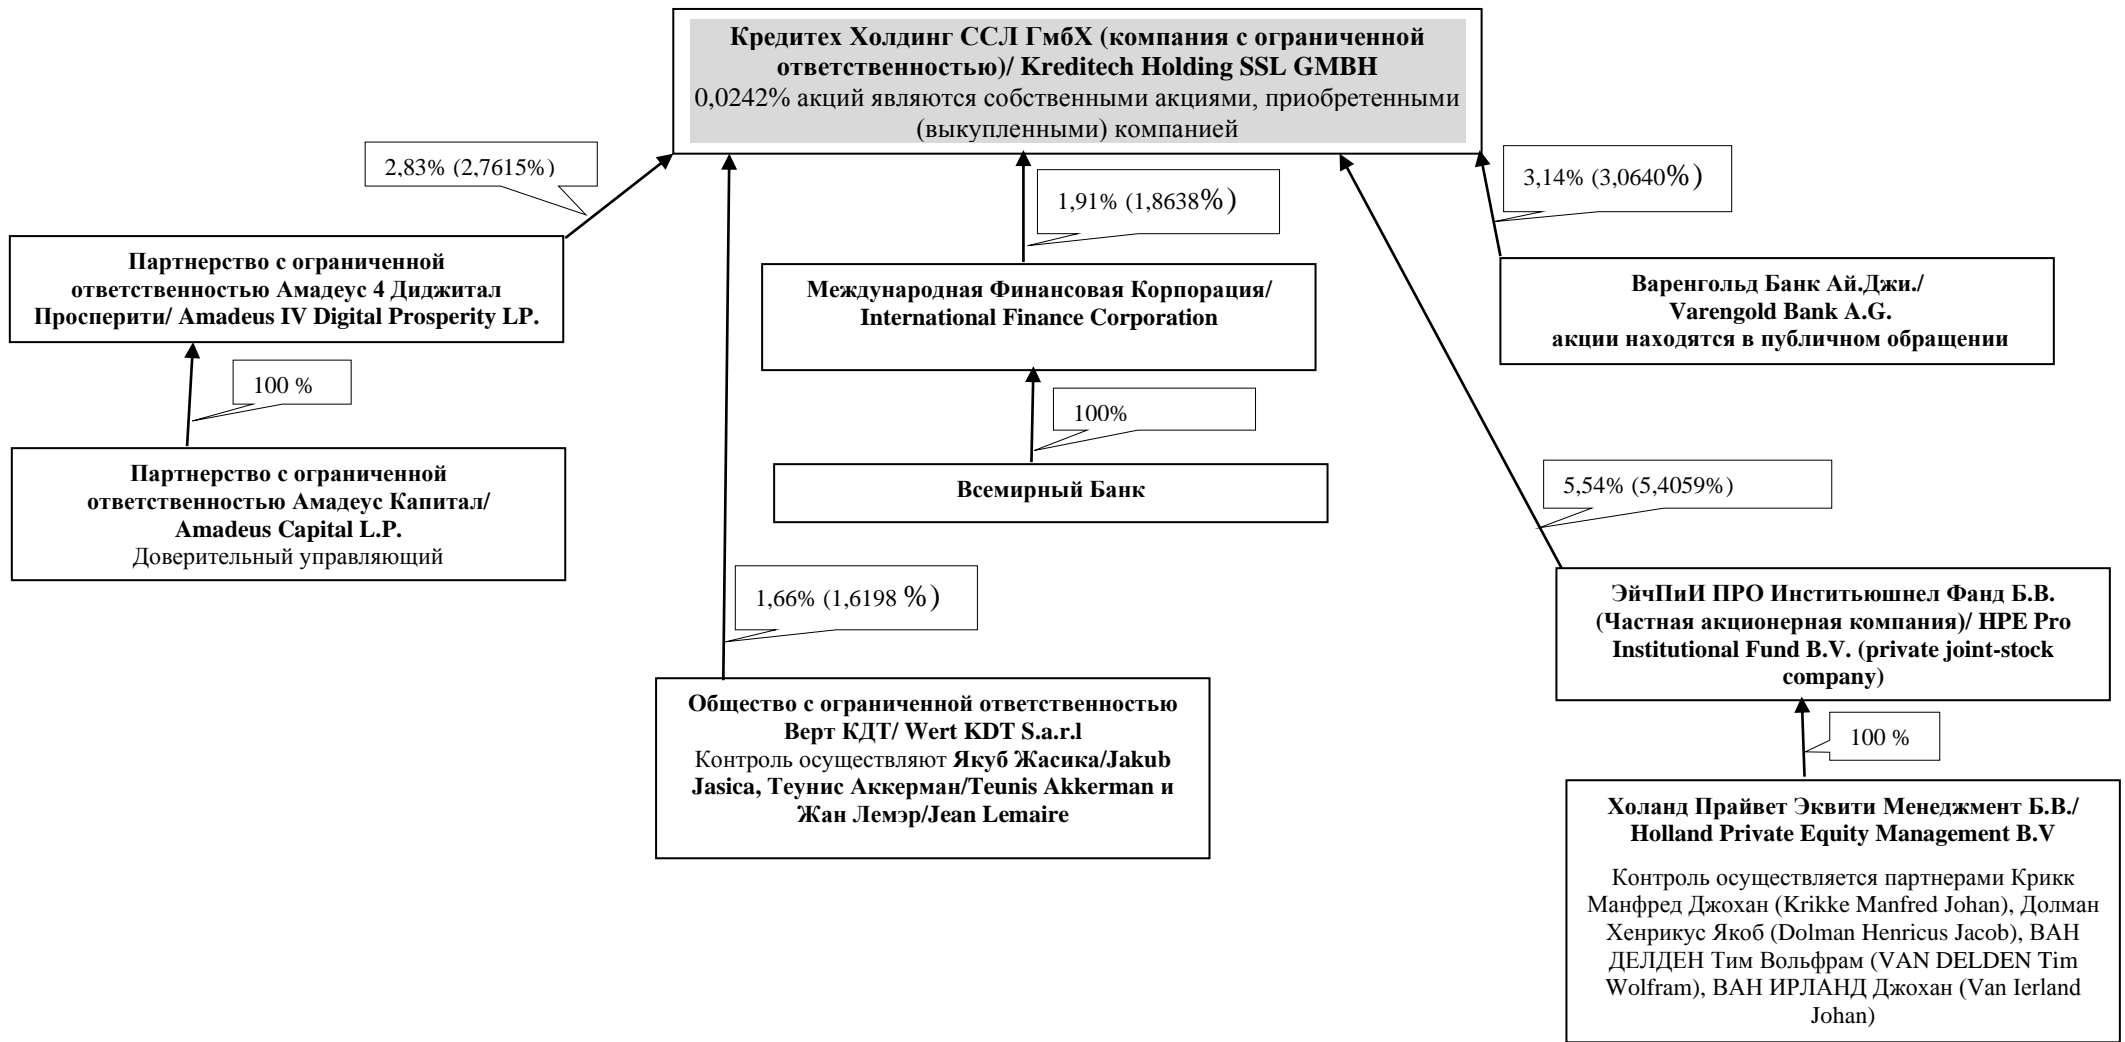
**Кредитех Холдинг ССЛ ГмбХ (компания с ограниченной ответственностью)/ Kreditech Holding SSL GMBH**
0,0242% акций являются собственными акциями, приобретенными (выкупленными) компанией

2,83% (2,7615%)

1,91% (1,8638%)

3,14% (3,0640%)

**Партнерство с ограниченной ответственностью Амадеус 4 Диджитал Просперити/ Amadeus IV Digital Prosperity LP.**

**Международная Финансовая Корпорация/ International Finance Corporation**

**Варенгольд Банк Ай.Джи./ Varengold Bank A.G. акции находятся в публичном обращении**

100 %

100%

**Партнерство с ограниченной ответственностью Амадеус Капитал/ Amadeus Capital L.P.**
Доверительный управляющий

**Всемирный Банк**

5,54% (5,4059%)

1,66% (1,6198 %)

**ЭйчПиИ ПРО Институшнел Фанд Б.В. (Частная акционерная компания)/ HPE Pro Institutional Fund B.V. (private joint-stock company)**

**Общество с ограниченной ответственностью Верт КДТ/ Wert KDT S.a.r.l**
Контроль осуществляют **Якуб Жасика/Jakub Jasica, Теунис Аккерман/Teunis Akkerman и Жан Лемэр/Jean Lemaire**

100 %

**Холанд Прайвет Эквити Менеджмент Б.В./ Holland Private Equity Management B.V**

Контроль осуществляется партнерами Крикк Манфред Джохан (Krikke Manfred Johan), Долман Хенрикус Якоб (Dolman Henricus Jacob), ВАН ДЕЛДЕН Тим Вольфрам (VAN DELDEN Tim Wolfram), ВАН ИРЛАНД Джохан (Van Ierland Johan)